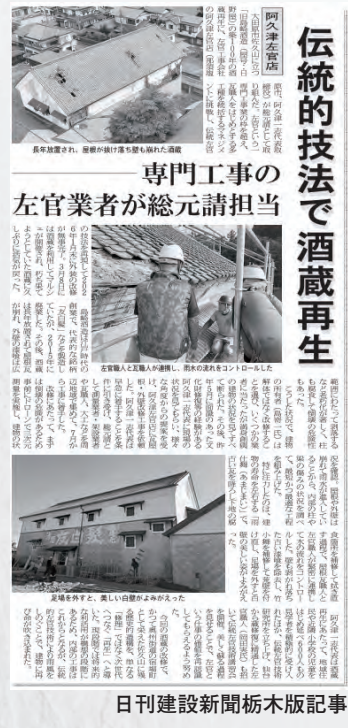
阿久津左官店

伝統的技法で酒蔵再生

専門工事の左官業者が総元請担当

長年放置され、屋根が抜け落ち壁も崩れた酒蔵

左官職人と瓦職人が連携し、雨水の流れをコントロールした

足場を外すと、美しい白壁がよみがえった

日刊建設新聞栃木版記事

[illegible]